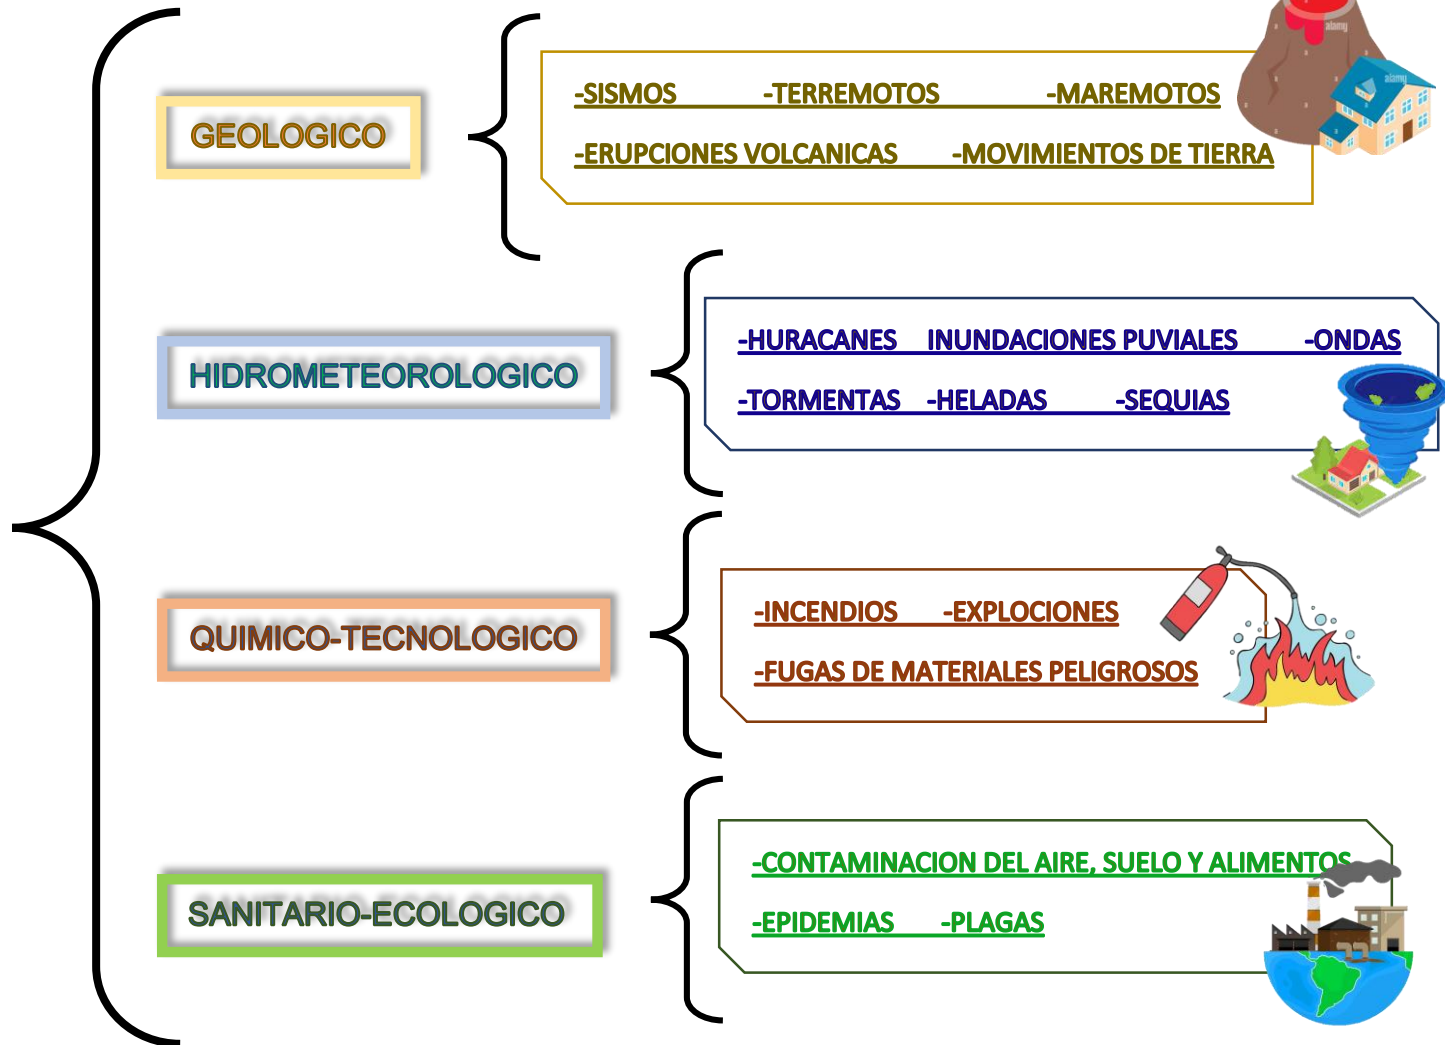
GEOLOGICO

-SISMOS -TERREMOTOS -MAREMOTOS

-ERUPCIONES VOLCANICAS -MOVIMIENTOS DE TIERRA

HIDROMETEOROLOGICO

-HURACANES INUNDACIONES PUVIALES -ONDAS

-TORMENTAS -HELADAS -SEQUIAS

QUIMICO-TECNOLOGICO

-INCENDIOS -EXPLOCIONES

-FUGAS DE MATERIALES PELIGROSOS

SANITARIO-ECOLOGICO

-CONTAMINACION DEL AIRE, SUELO Y ALIMENTOS

-EPIDEMIAS -PLAGAS